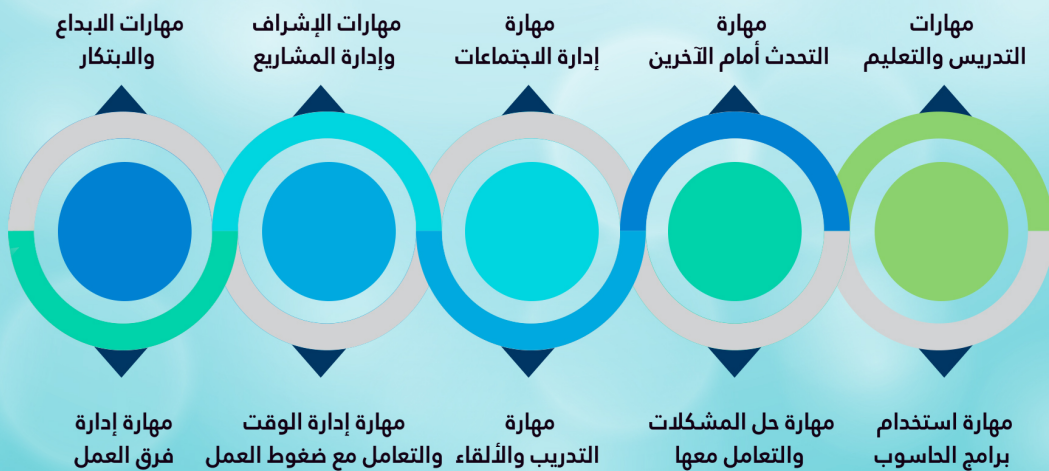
مهارات
التدريس والتعليم

مهارة
التحدث أمام الآخرين

مهارة
إدارة الاجتماعات

مهارات الإشراف
وإدارة المشاريع

مهارات الابداع
والابتكار

مهارة استخدام
برامج الحاسوب

مهارة حل المشكلات
والتعامل معها

مهارة
التدريب والألقاء

مهارة إدارة الوقت
والتعامل مع ضغوط العمل

مهارة إدارة
فرق العمل